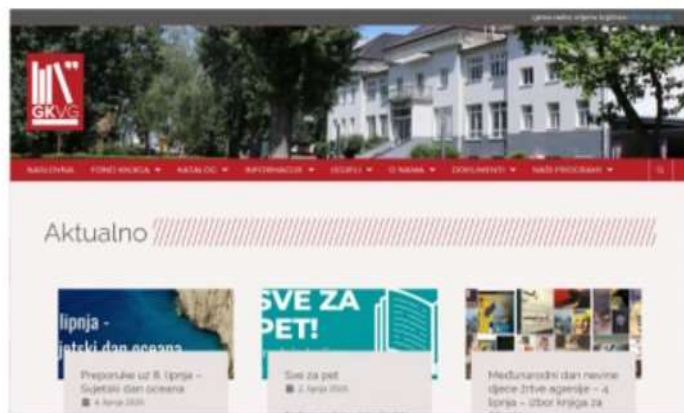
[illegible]

GKVG

NASLOVNA FOND KNJIGA ▾ KATALOG ▾ INFORMACIJE ▾ IZLOŽBE ▾ O NAMA ▾ DOKUMENTI ▾ NAŠI PROGRAMI ▾

Aktualno

lipnja - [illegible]jetski dan oceana

Preporuke uz 8. lipnja – Svjetski dan oceana

8. lipnja 2020.

SVE ZA PET!

Sve za pet

2. lipnja 2020.

Međunarodni dan nevine djece žrtve agresije – 4. lipnja – izbor knjiga za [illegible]